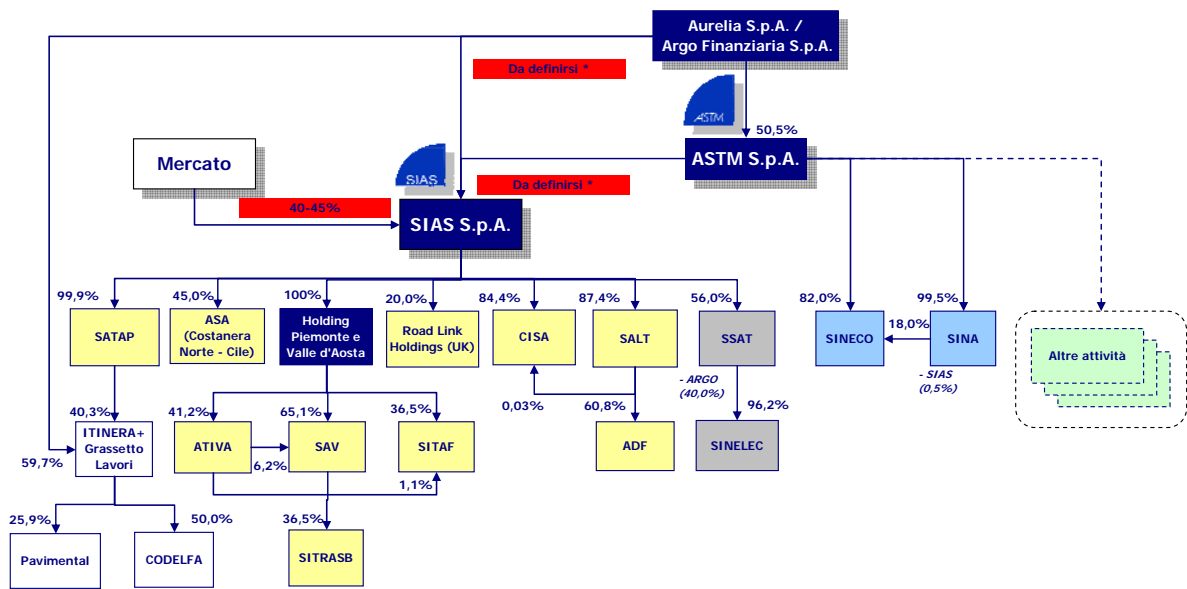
Aurelia S.p.A. / Argo Finanziaria S.p.A.

Da definirsi *

ASTM

50,5%

ASTM S.p.A.

Mercato

SIAS

Da definirsi *

40-45%

SIAS S.p.A.

99,9%

SATAP

45,0%

ASA (Costanera Norte - Cile)

100%

Holding Piemonte e Valle d'Aosta

20,0%

Road Link Holdings (UK)

84,4%

CISA

87,4%

SALT

56,0%

SSAT

- ARGO (40,0%)

82,0%

SINECO

18,0%

99,5%

SINA

- SIAS (0,5%)

Altre attività

40,3%

ITINERA+ Grassetto Lavori

59,7%

41,2%

ATIVA

65,1%

SAV

6,2%

36,5%

SITAF

1,1%

0,03%

60,8%

ADF

96,2%

SINELEC

25,9%

Pavimental

50,0%

CODELFA

36,5%

SITRASB